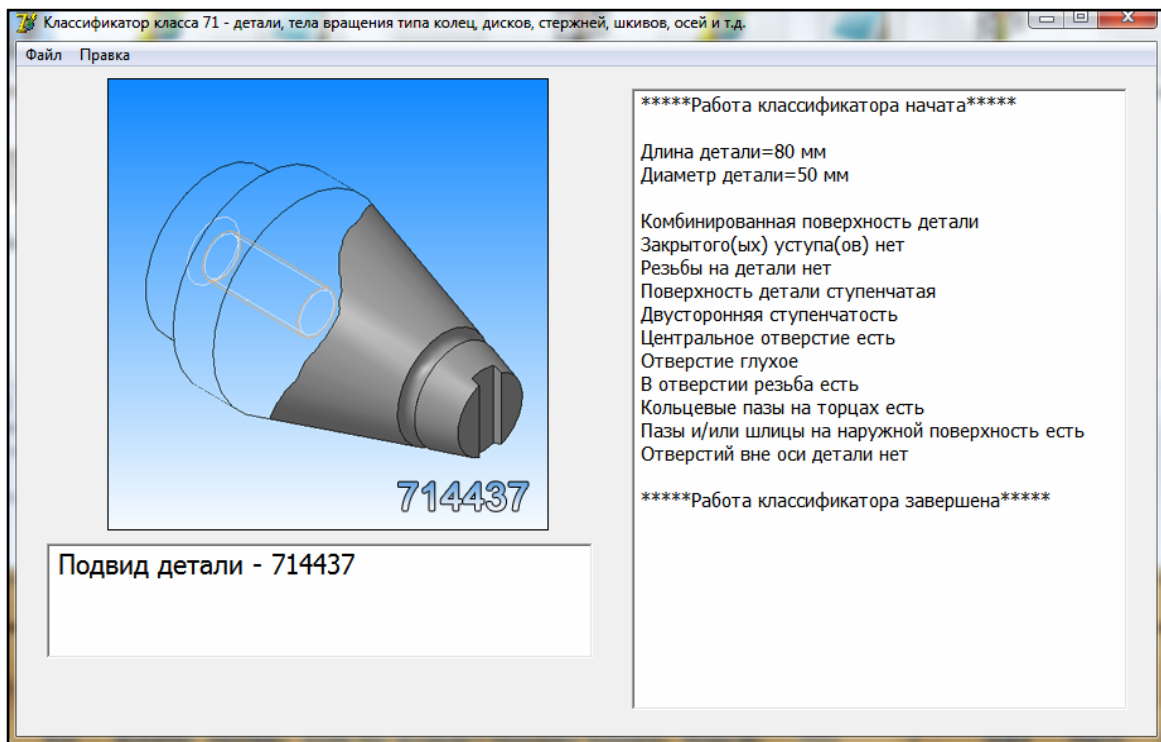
Классификатор класса 71 - детали, тела вращения типа колец, дисков, стержней, шкивов, осей и т.д.

Файл Правка

714437

Подвид детали - 714437

*****Работа классификатора начата*****

Длина детали=80 мм
Диаметр детали=50 мм

Комбинированная поверхность детали
Закрытого(ых) уступа(ов) нет
Резьбы на детали нет
Поверхность детали ступенчатая
Двусторонняя ступенчатость
Центральное отверстие есть
Отверстие глухое
В отверстии резьба есть
Кольцевые пазы на торцах есть
Пазы и/или шлицы на наружной поверхность есть
Отверстий вне оси детали нет

*****Работа классификатора завершена*****